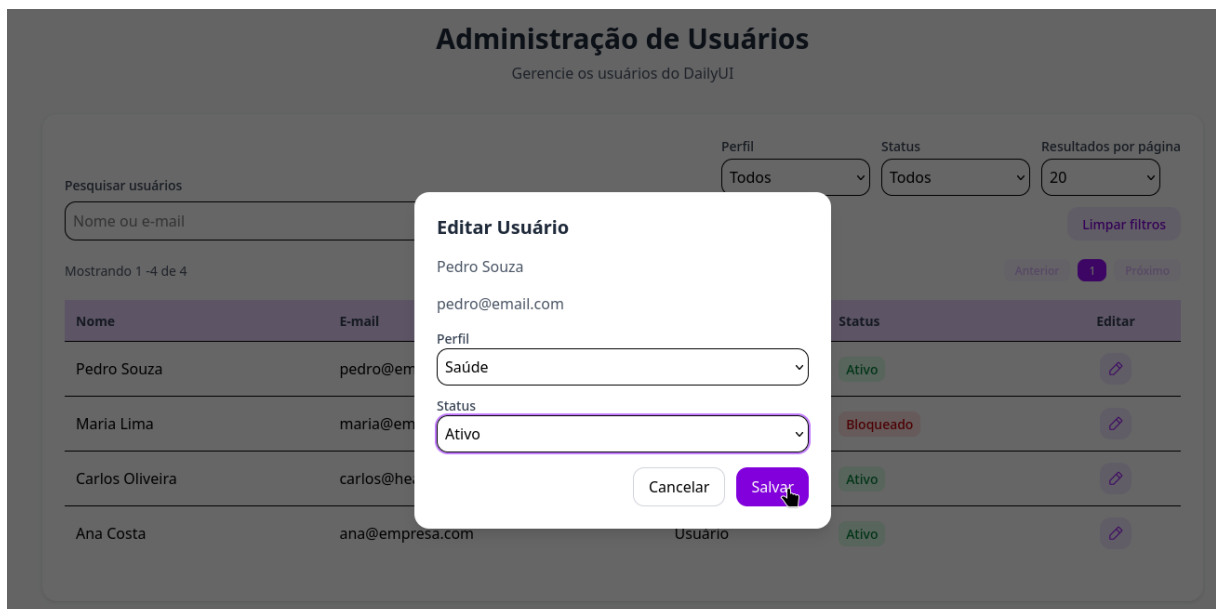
Administração de Usuários

Gerencie os usuários do DailyUI

Pesquisar usuários

Nome ou e-mail

Perfil
Todos

Status
Todos

Resultados por página
20

Limpar filtros

Mostrando 1 -4 de 4

Anterior 1 Próximo

| Nome | E-mail | | Status | Editar |
|---|---|---|---|---|
| Pedro Souza | pedro@em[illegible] | | Ativo | |
| Maria Lima | maria@em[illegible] | | Bloqueado | |
| Carlos Oliveira | carlos@he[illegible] | | Ativo | |
| Ana Costa | ana@empresa.com | Usuário | Ativo | |

Editar Usuário

Pedro Souza

pedro@email.com

Perfil
Saúde

Status
Ativo

Cancelar Salvar